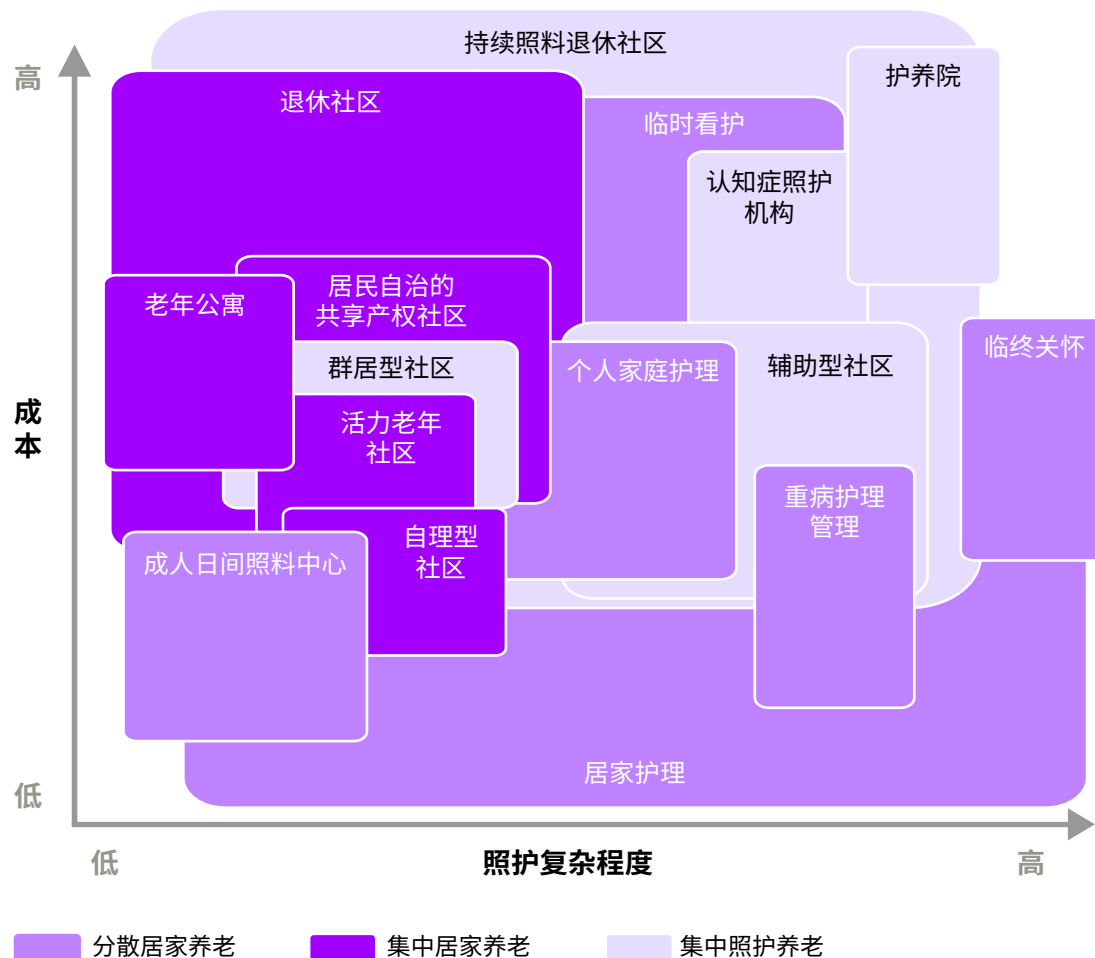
持续照料退休社区

高

退休社区

临时看护

护养院

认知症照护机构

老年公寓

居民自治的共享产权社区

群居型社区

个人家庭护理

辅助型社区

临终关怀

成本

活力老年社区

重病护理管理

自理型社区

成人日间照料中心

居家护理

低

低

照护复杂程度

高

分散居家养老

集中居家养老

集中照护养老